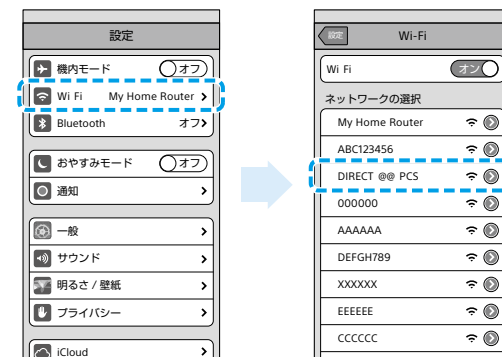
設定

機内モード オフ

Wi Fi My Home Router >

Bluetooth オフ>

おやすみモード オフ

通知 >

一般 >

サウンド >

明るさ / 壁紙 >

プライバシー >

iCloud >

設定 Wi-Fi

Wi Fi オン

ネットワークの選択

My Home Router

ABC123456

DIRECT @@ PCS

000000

AAAAAA

DEFGH789

XXXXXX

EEEEEE

CCCCCC